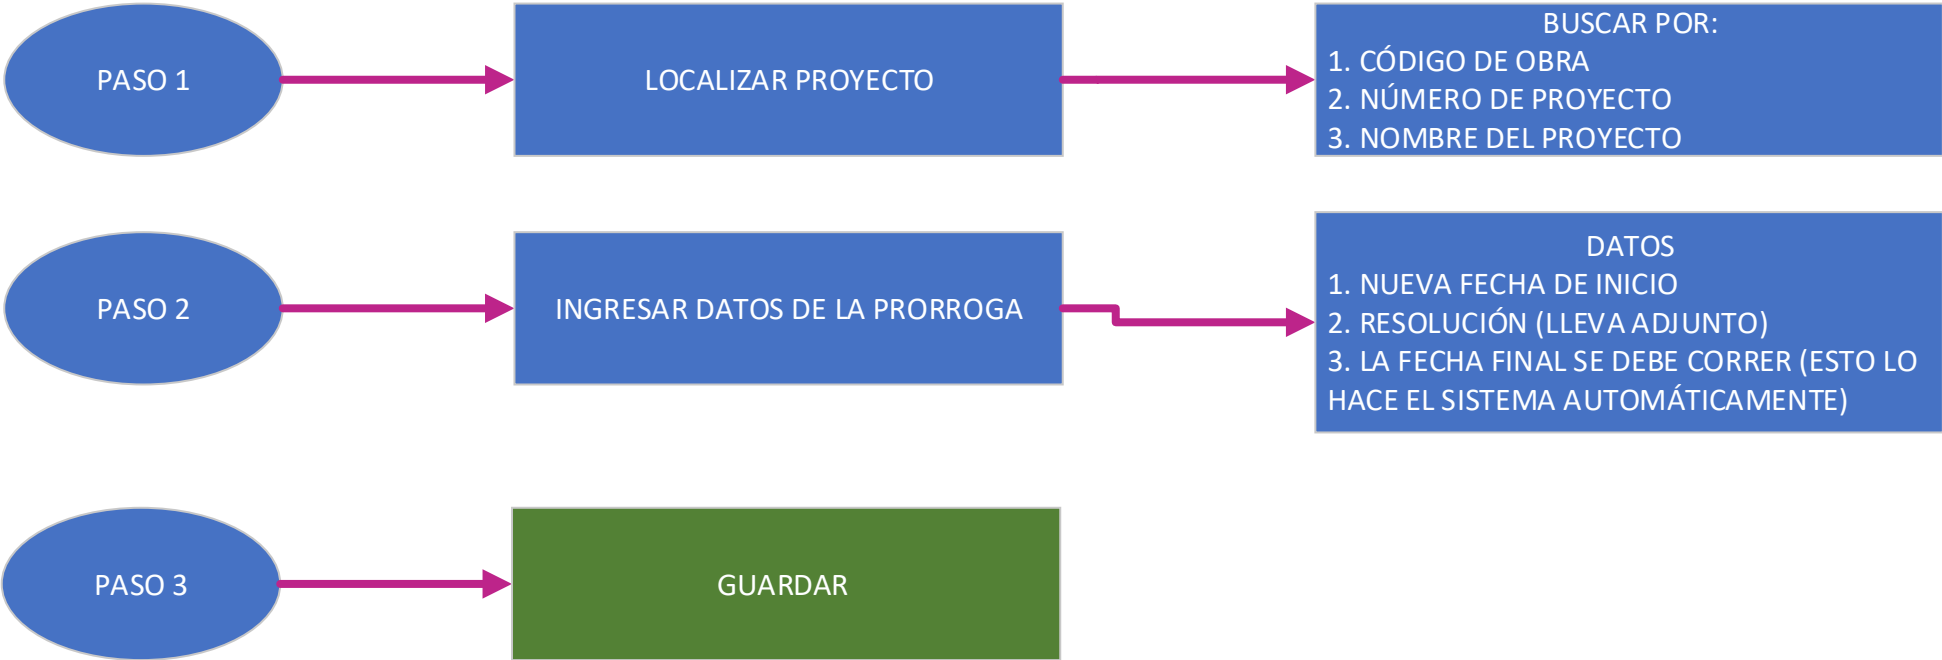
PASO 1

LOCALIZAR PROYECTO

BUSCAR POR:
1. CÓDIGO DE OBRA
2. NÚMERO DE PROYECTO
3. NOMBRE DEL PROYECTO

PASO 2

INGRESAR DATOS DE LA PRORROGA

DATOS
1. NUEVA FECHA DE INICIO
2. RESOLUCIÓN (LLEVA ADJUNTO)
3. LA FECHA FINAL SE DEBE CORRER (ESTO LO HACE EL SISTEMA AUTOMÁTICAMENTE)

PASO 3

GUARDAR